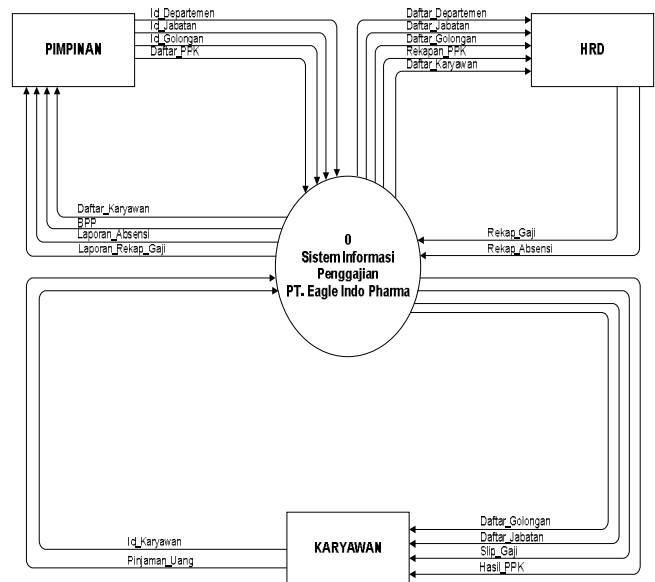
PIMPINAN

Id_Departemen
Id_Jabatan
Id_Golongan
Daftar_PPK

Daftar_Departemen
Daftar_Jabatan
Daftar_Golongan
Rekapan_PPK
Daftar_Karyawan

HRD

Daftar_Karyawan
BPP
Laporan_Absensi
Laporan_Rekap_Gaji

0
Sistem Informasi
Penggajian
PT. Eagle Indo Pharma

Rekap_Gaji
Rekap_Absensi

Daftar_Golongan
Daftar_Jabatan
Slip_Gaji
Hasil_PPK

Id_Karyawan
Pinjaman_Uang

KARYAWAN